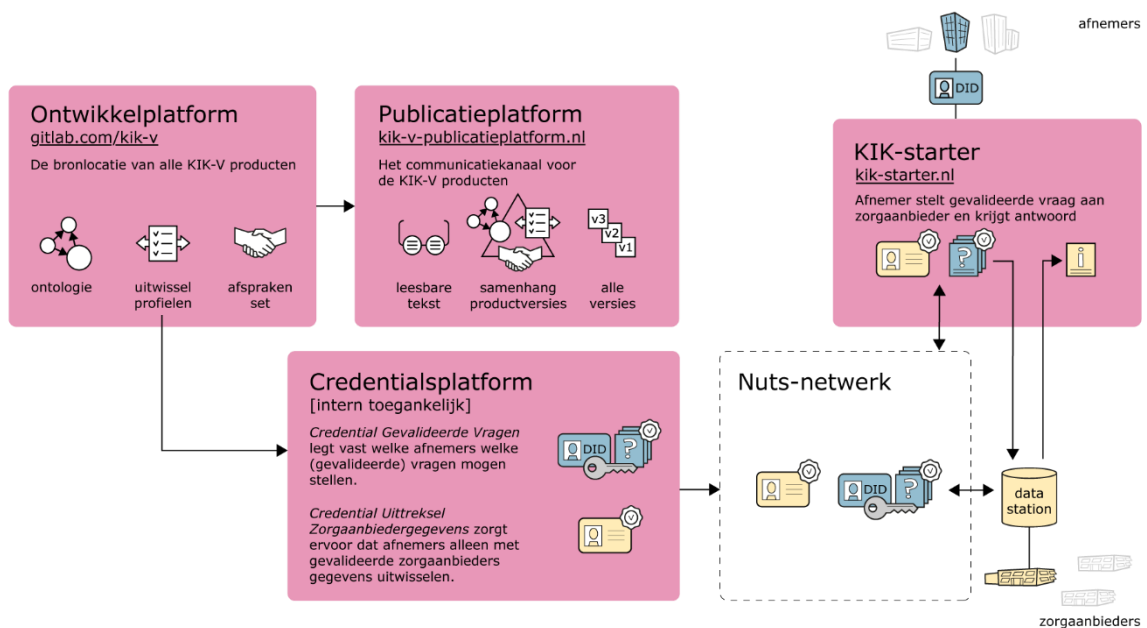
afnemers

DID

Ontwikkelplatform
gitlab.com/kik-v
De bronlocatie van alle KIK-V producten

ontologie

uitwissel profielen

afspraken set

Publicatieplatform
kik-v-publicatieplatform.nl
Het communicatiekanaal voor de KIK-V producten

leesbare tekst

samenhang productversies

v3
v2
v1
alle versies

KIK-starter
kik-starter.nl
Afnemer stelt gevalideerde vraag aan zorgaanbieder en krijgt antwoord

Credentialsplatform
[intern toegankelijk]
*Credential Gevalideerde Vragen* legt vast welke afnemers welke (gevalideerde) vragen mogen stellen.

*Credential Uittreksel Zorgaanbiedergegevens* zorgt ervoor dat afnemers alleen met gevalideerde zorgaanbieders gegevens uitwisselen.

DID

Nuts-netwerk

DID

data station

zorgaanbieders